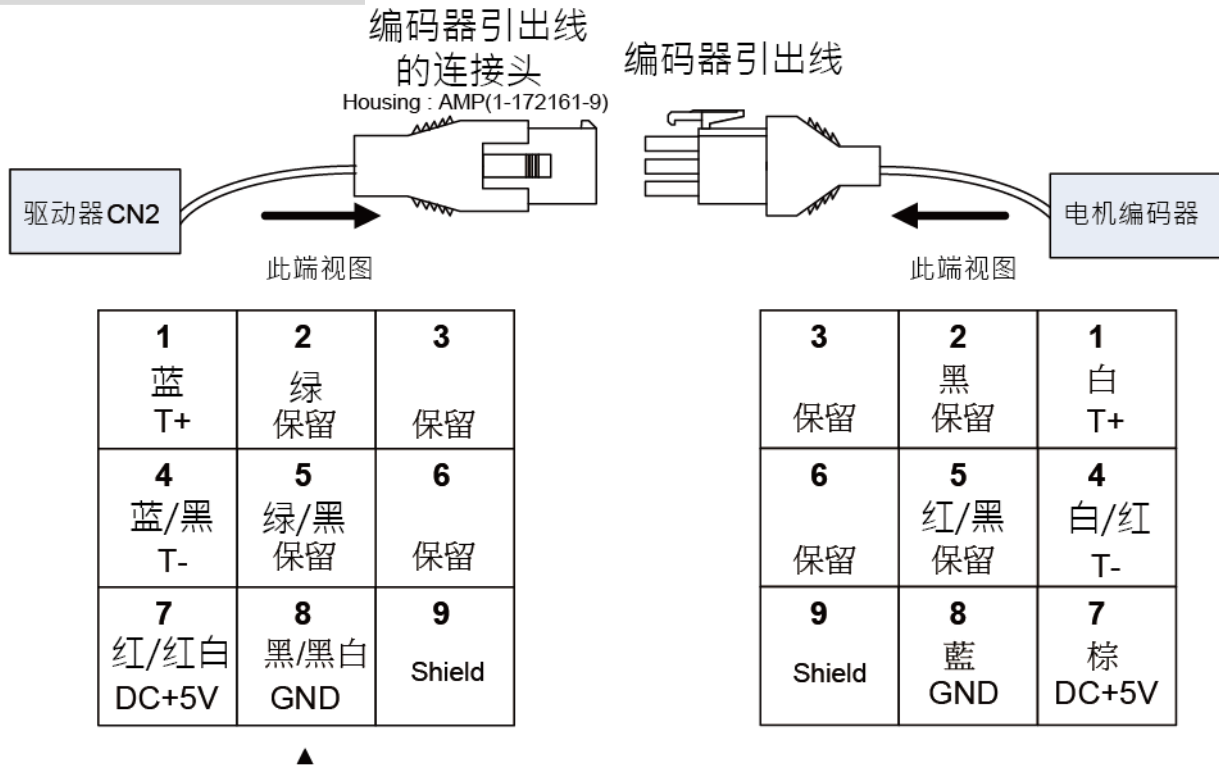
编码器引出线
的连接头
Housing : AMP(1-172161-9)

编码器引出线

驱动器CN2

电机编码器

此端视图

此端视图

| 1 蓝 T+ | 2 绿 保留 | 3 保留 |
|---|---|---|
| 4 蓝/黑 T- | 5 绿/黑 保留 | 6 保留 |
| 7 红/红白 DC+5V | 8 黑/黑白 GND | 9 Shield |

| 3 保留 | 2 黑 保留 | 1 白 T+ |
|---|---|---|
| 6 保留 | 5 红/黑 保留 | 4 白/红 T- |
| 9 Shield | 8 藍 GND | 7 棕 DC+5V |